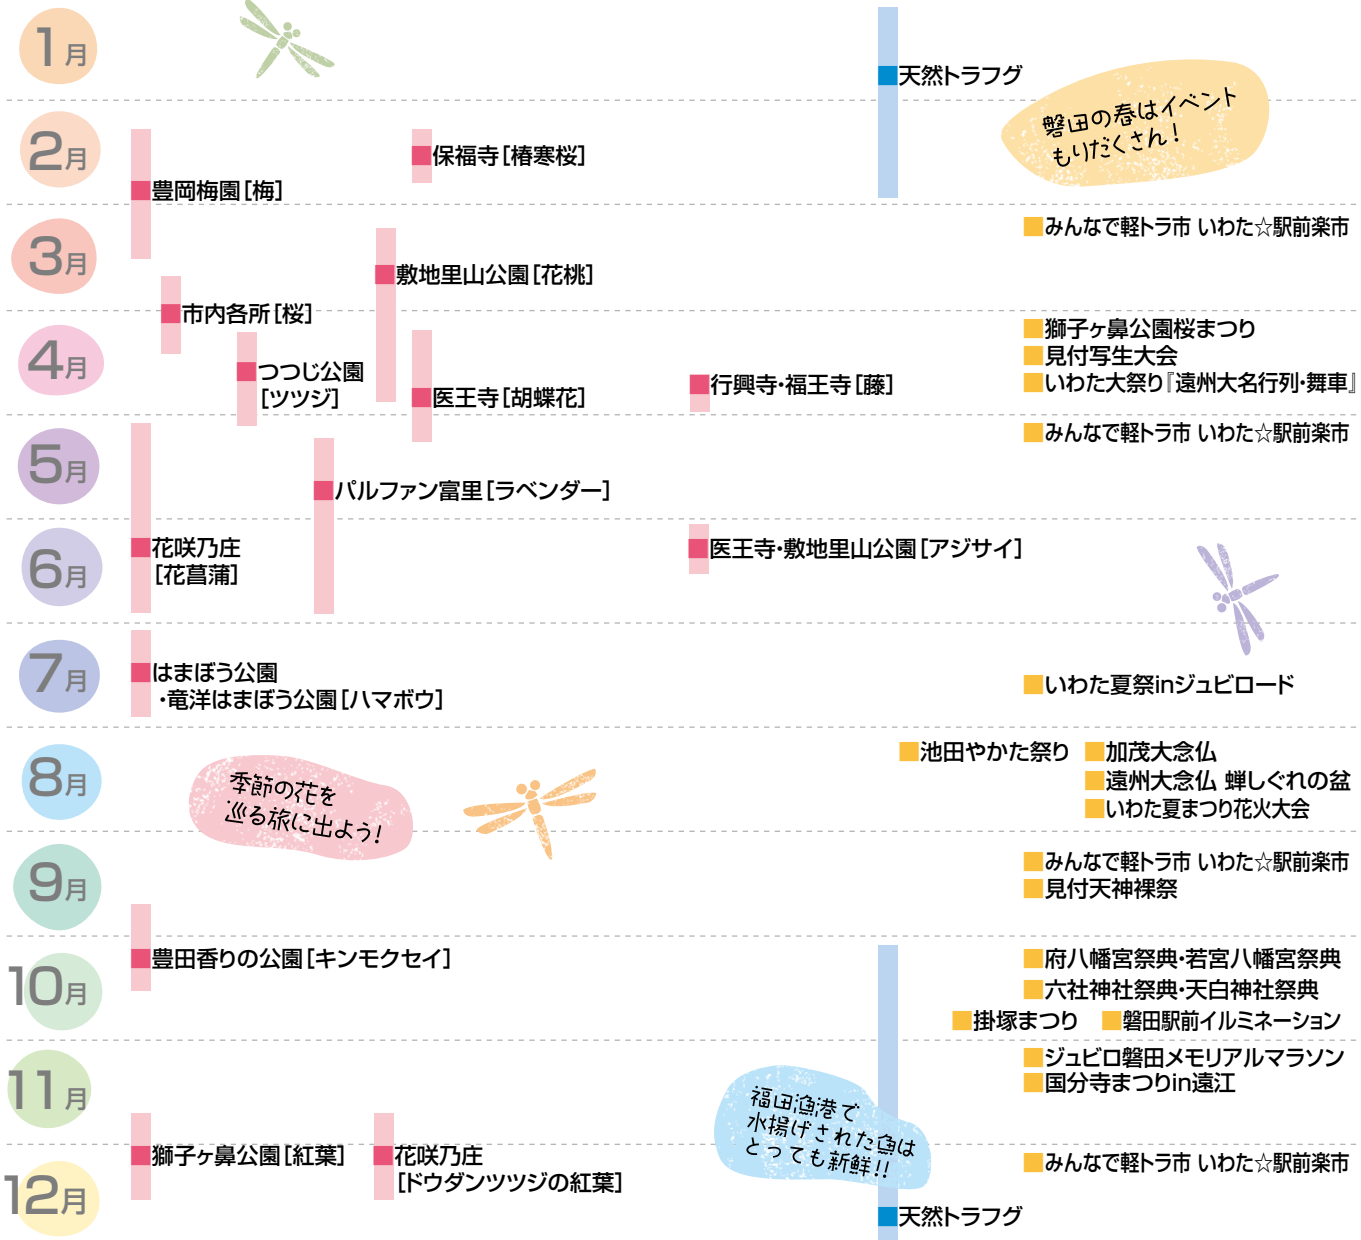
1月

天然トラフグ

磐田の春はイベントもりだくさん！

2月

保福寺［椿寒桜］

豊岡梅園［梅］

3月

みんなで軽トラ市 いわた☆駅前楽市

敷地里山公園［花桃］

市内各所［桜］

4月

獅子ヶ鼻公園桜まつり
見付写生大会
いわた大祭り『遠州大名行列･舞車』

つつじ公園［ツツジ］

医王寺［胡蝶花］

行興寺･福王寺［藤］

5月

みんなで軽トラ市 いわた☆駅前楽市

パルファン富里［ラベンダー］

6月

花咲乃庄［花菖蒲］

医王寺･敷地里山公園［アジサイ］

7月

はまぼう公園･竜洋はまぼう公園［ハマボウ］

いわた夏祭inジュビロード

8月

池田やかた祭り

加茂大念仏
遠州大念仏 蝉しぐれの盆
いわた夏まつり花火大会

季節の花を巡る旅に出よう！

9月

みんなで軽トラ市 いわた☆駅前楽市
見付天神裸祭

10月

豊田香りの公園［キンモクセイ］

府八幡宮祭典･若宮八幡宮祭典
六社神社祭典･天白神社祭典
掛塚まつり
磐田駅前イルミネーション

11月

ジュビロ磐田メモリアルマラソン
国分寺まつりin遠江

福田漁港で水揚げされた魚はとっても新鮮!!

12月

獅子ヶ鼻公園［紅葉］

花咲乃庄［ドウダンツツジの紅葉］

みんなで軽トラ市 いわた☆駅前楽市

天然トラフグ